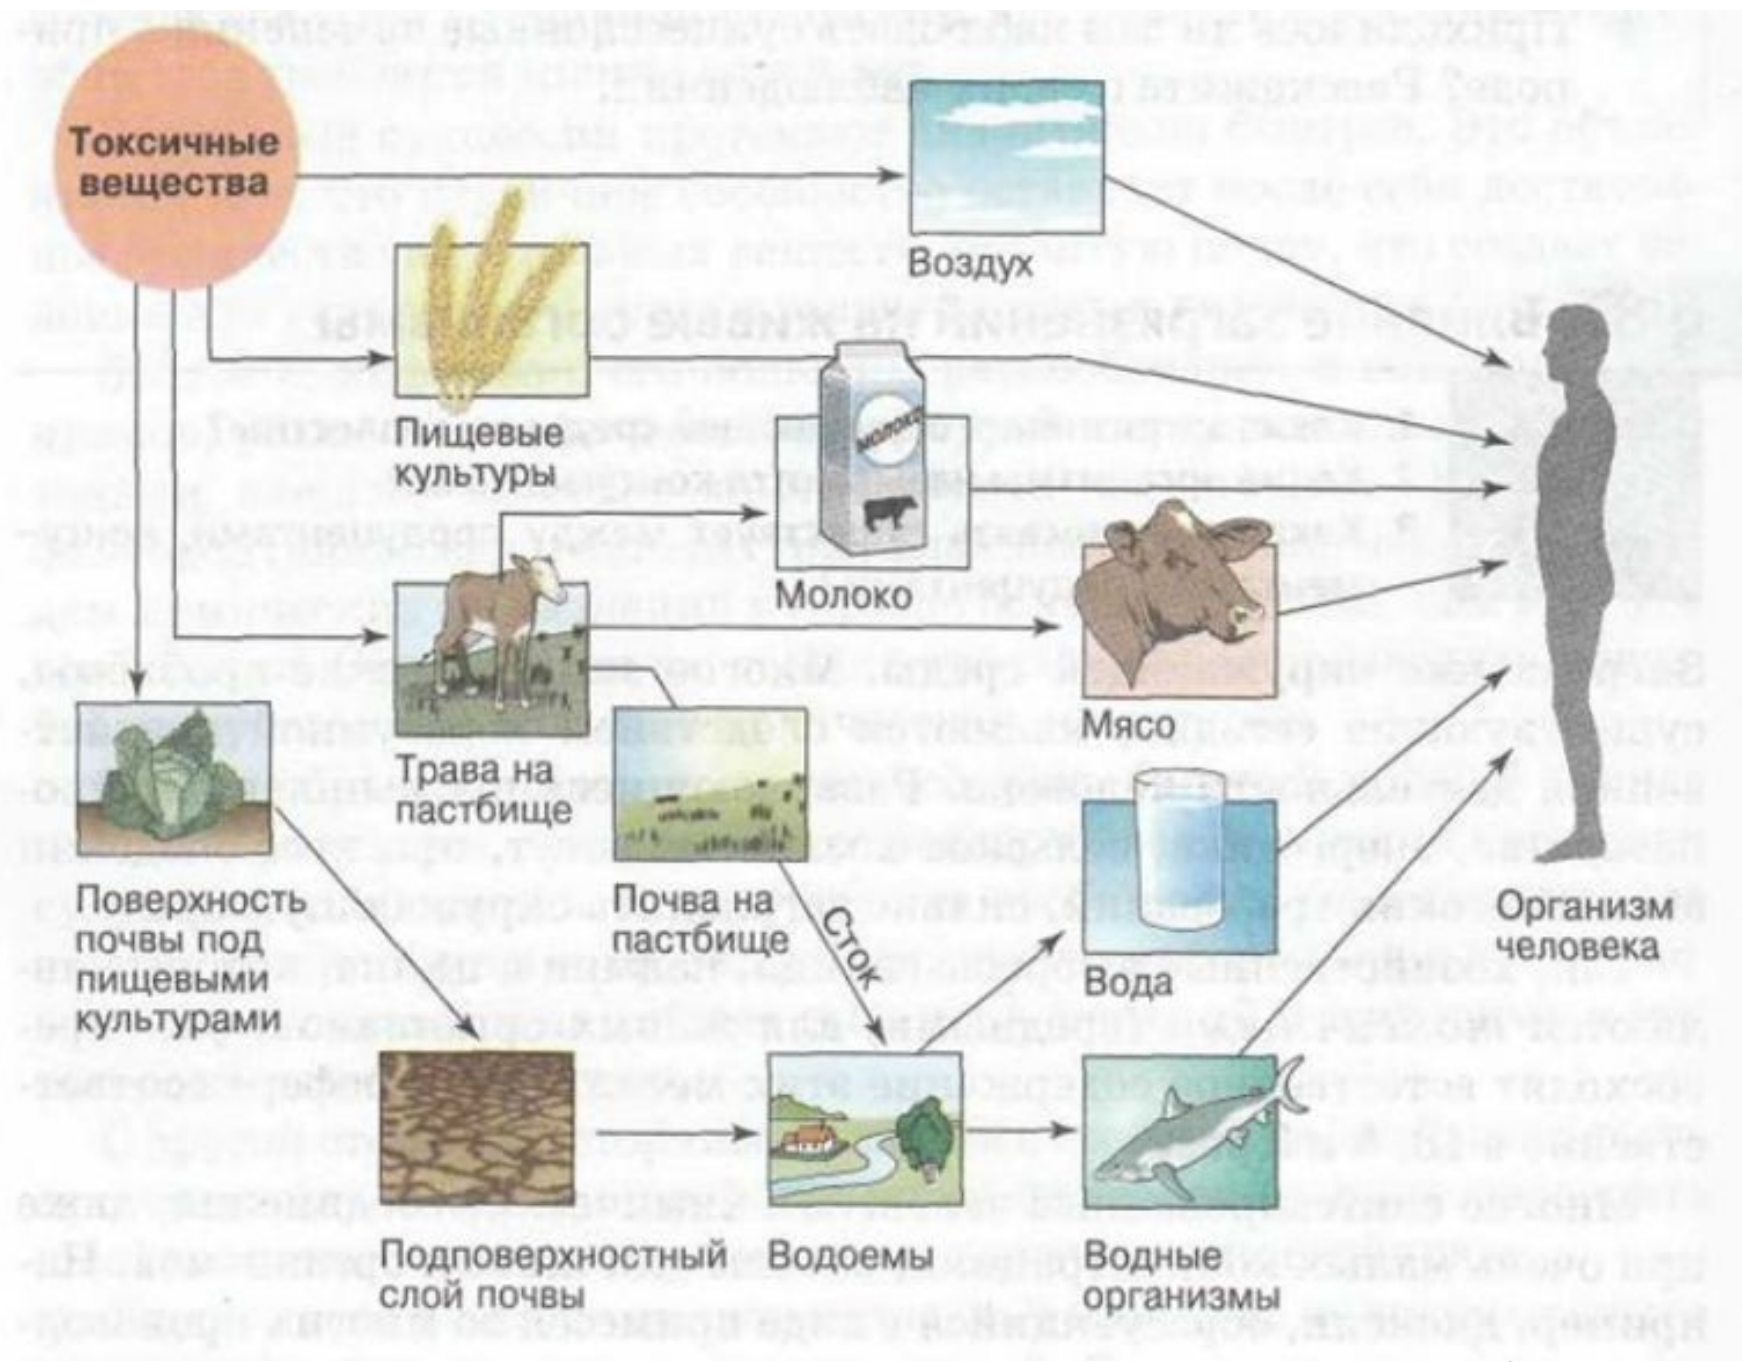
Токсичные вещества

Воздух

Пищевые культуры

Молоко

Трава на пастбище

Мясо

Поверхность почвы под пищевыми культурами

Почва на пастбище

Сток

Вода

Организм человека

Подповерхностный слой почвы

Водоемы

Водные организмы